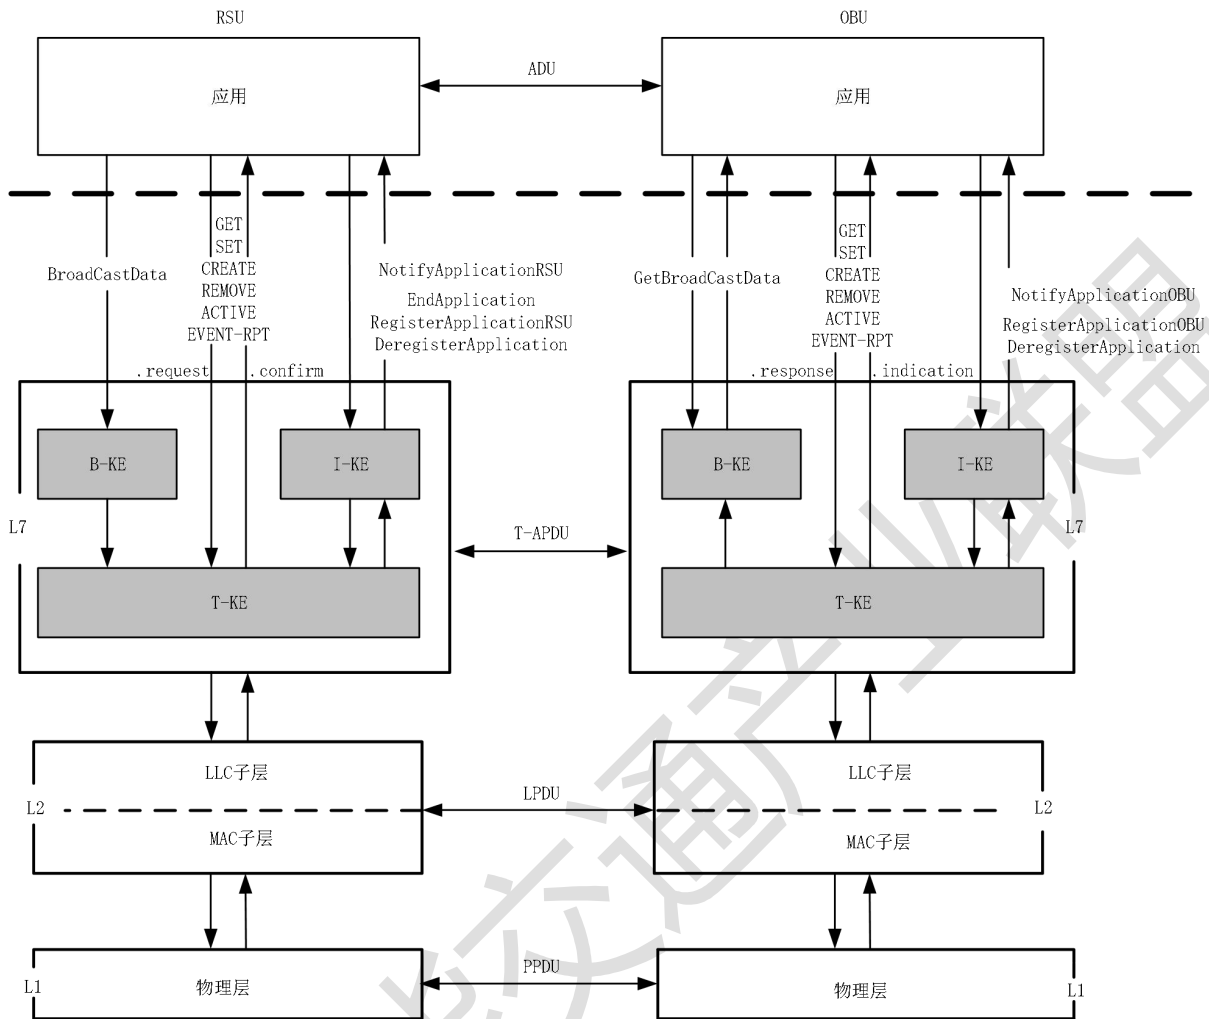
RSU

OBU

应用

ADU

应用

BroadCastData

GET
SET
CREATE
REMOVE
ACTIVE
EVENT-RPT

NotifyApplicationRSU
EndApplication
RegisterApplicationRSU
DeregisterApplication

GetBroadCastData

GET
SET
CREATE
REMOVE
ACTIVE
EVENT-RPT

NotifyApplicationOBU
RegisterApplicationOBU
DeregisterApplication

.request

.confirm

.response

.indication

B-KE

I-KE

B-KE

I-KE

L7

T-APDU

L7

T-KE

T-KE

LLC子层

LLC子层

L2

LPDU

L2

MAC子层

MAC子层

L1

物理层

PPDU

物理层

L1